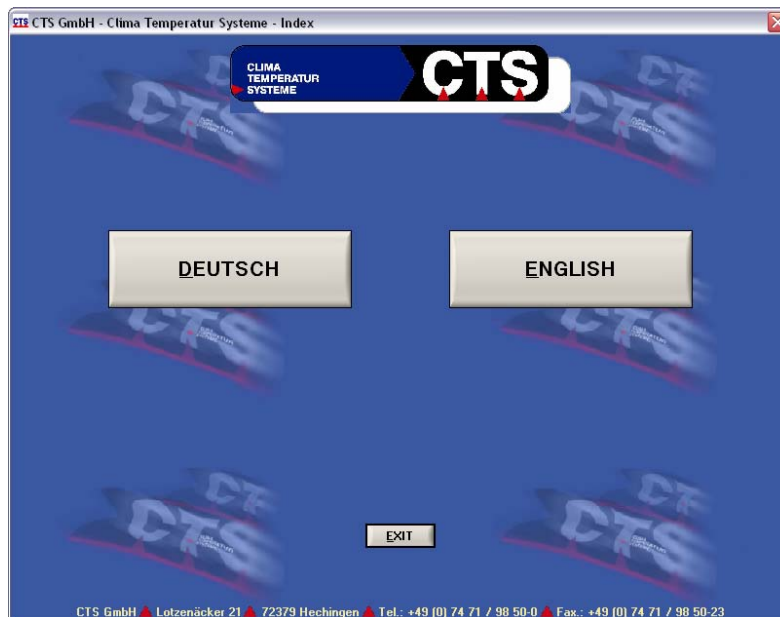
CTS CTS GmbH - Clima Temperatur Systeme - Index

CLIMA
TEMPERATUR
SYSTEME
CTS

DEUTSCH

ENGLISH

EXIT

CTS GmbH Lotzenäcker 21 72379 Hechingen Tel.: +49 (0) 74 71 / 98 50-0 Fax.: +49 (0) 74 71 / 98 50-23